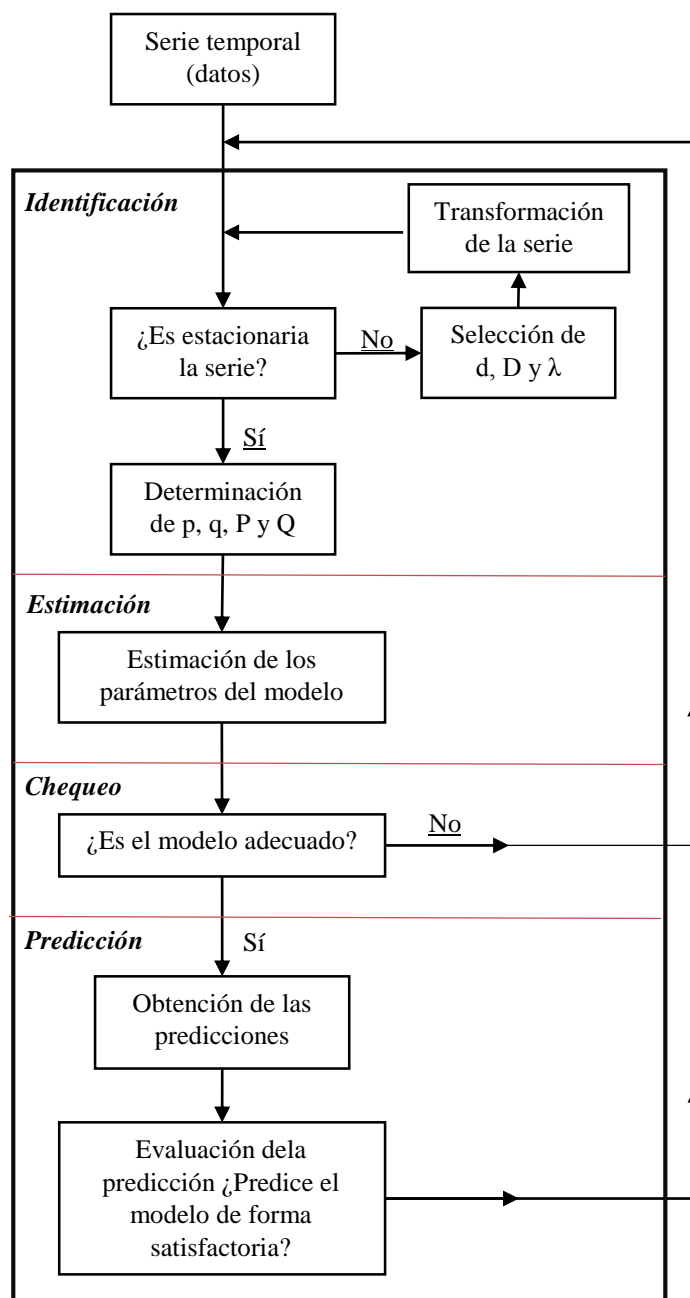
Serie temporal (datos)

Identificación

Transformación de la serie

¿Es estacionaria la serie?

No

Selección de d, D y λ

Sí

Determinación de p, q, P y Q

Estimación

Estimación de los parámetros del modelo

Chequeo

¿Es el modelo adecuado?

No

Predicción

Sí

Obtención de las predicciones

Evaluación dela predicción ¿Predice el modelo de forma satisfactoria?